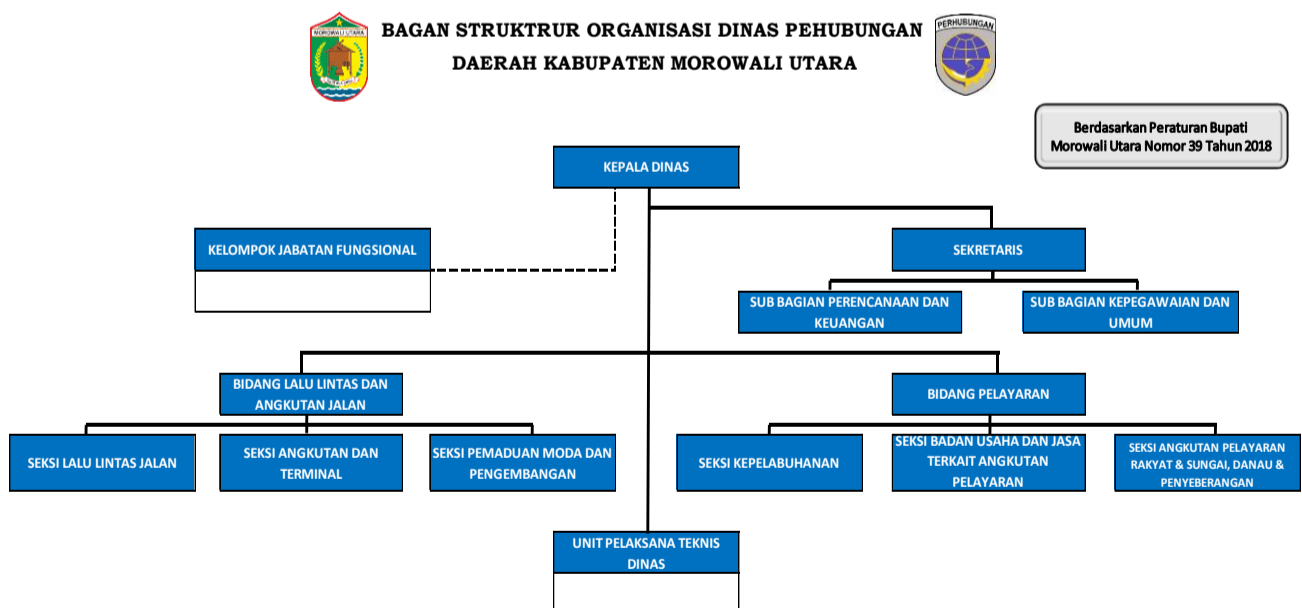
MOROWALI UTARA

BAGAN STRUKTRUR ORGANISASI DINAS PEHUBUNGAN
DAERAH KABUPATEN MOROWALI UTARA

PERHUBUNGAN

Berdasarkan Peraturan Bupati Morowali Utara Nomor 39 Tahun 2018

KEPALA DINAS

KELOMPOK JABATAN FUNGSIONAL

SEKRETARIS

SUB BAGIAN PERENCANAAN DAN KEUANGAN

SUB BAGIAN KEPEGAWAIAN DAN UMUM

BIDANG LALU LINTAS DAN ANGKUTAN JALAN

BIDANG PELAYARAN

SEKSI LALU LINTAS JALAN

SEKSI ANGKUTAN DAN TERMINAL

SEKSI PEMADUAN MODA DAN PENGEMBANGAN

SEKSI KEPELABUHANAN

SEKSI BADAN USAHA DAN JASA TERKAIT ANGKUTAN PELAYARAN

SEKSI ANGKUTAN PELAYARAN RAKYAT & SUNGAI, DANAU & PENYEBERANGAN

UNIT PELAKSANA TEKNIS DINAS